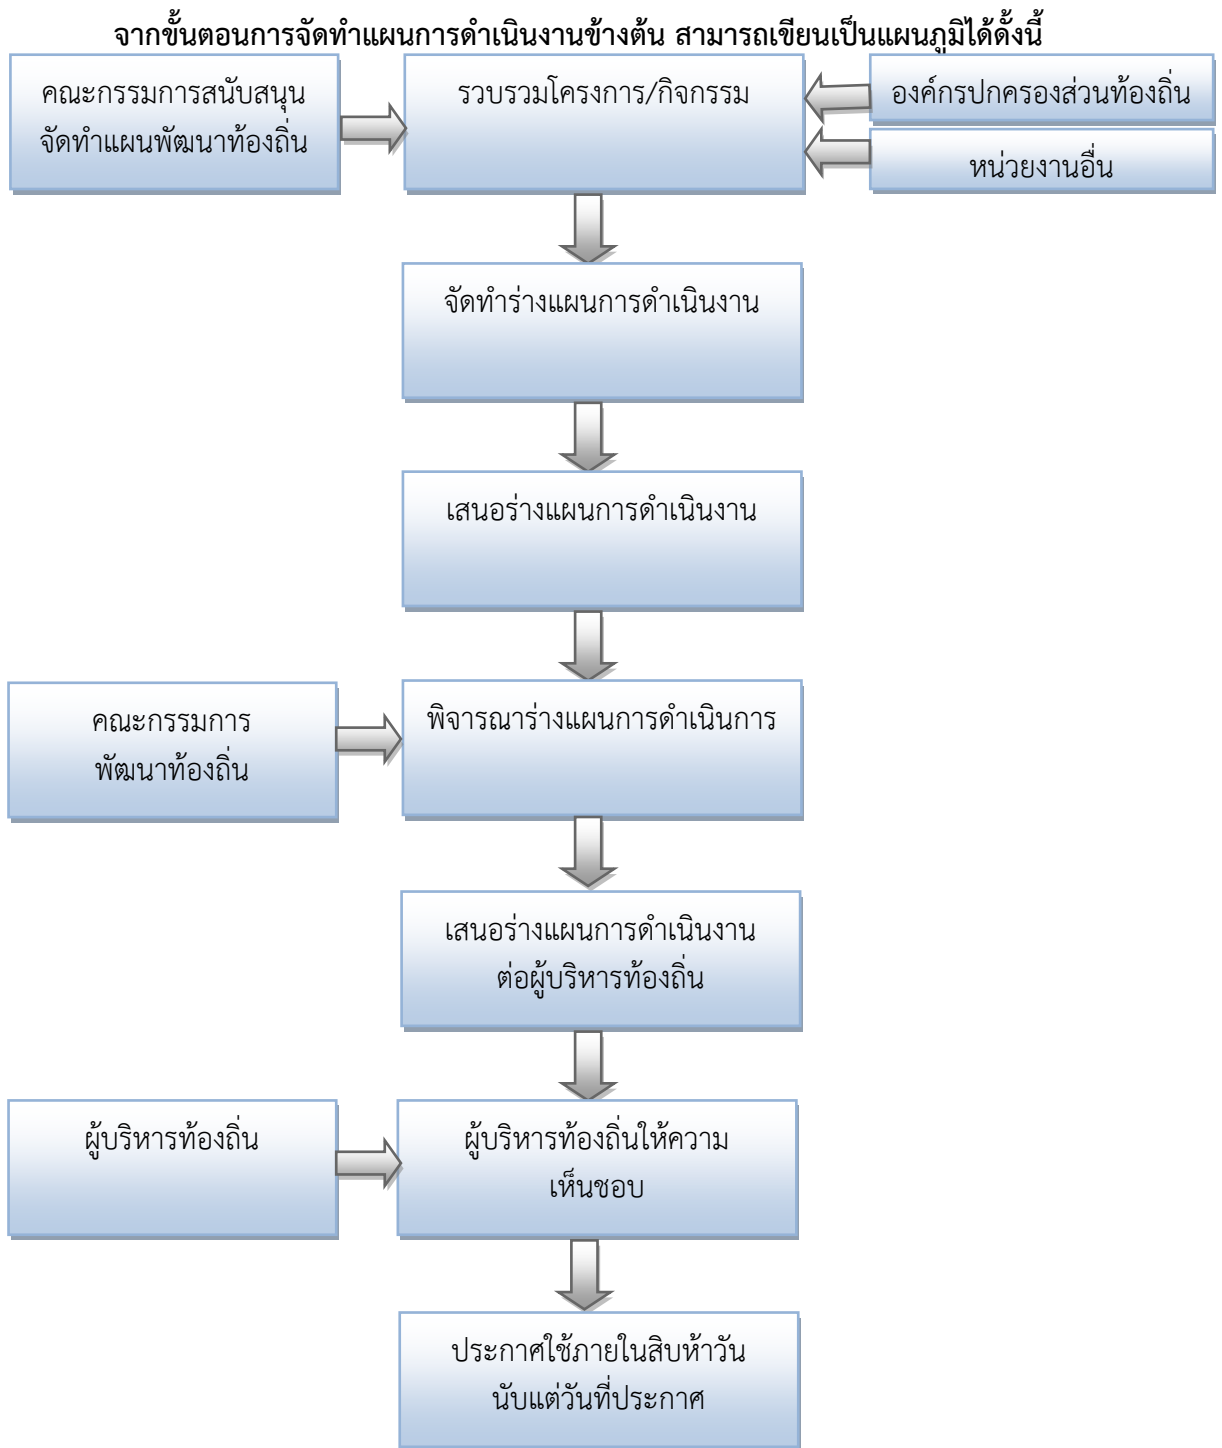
จากขั้นตอนการจัดทำแผนการดำเนินงานข้างต้น สามารถเขียนเป็นแผนภูมิได้ดั้งนี้

คณะกรรมการสนับสนุน จัดทำแผนพัฒนาท้องถิ่น

รวบรวมโครงการ/กิจกรรม

องค์กรปกครองส่วนท้องถิ่น

หน่วยงานอื่น

จัดทำร่างแผนการดำเนินงาน

เสนอร่างแผนการดำเนินงาน

คณะกรรมการ พัฒนาท้องถิ่น

พิจารณาร่างแผนการดำเนินการ

เสนอร่างแผนการดำเนินงาน ต่อผู้บริหารท้องถิ่น

ผู้บริหารท้องถิ่น

ผู้บริหารท้องถิ่นให้ความเห็นชอบ

ประกาศใช้ภายในสิบห้าวัน นับแต่วันที่ประกาศ